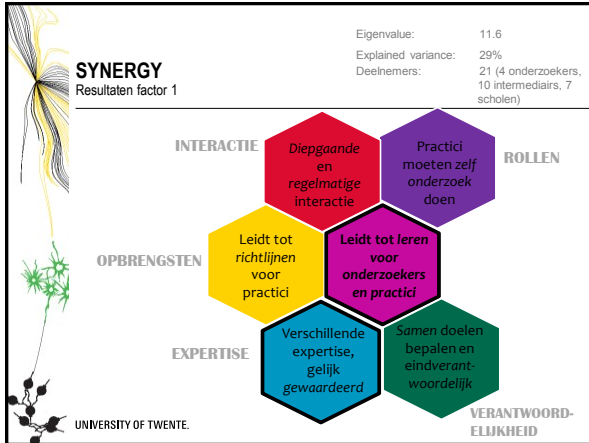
SYNERGY
Resultaten factor 1

| Eigenvalue: | 11.6 |
|---|---|
| Explained variance: | 29% |
| Deelnemers: | 21 (4 onderzoekers, 10 intermediairs, 7 scholen) |

INTERACTIE

Diepgaande en regelmatige interactie

Practici moeten zelf onderzoek doen

ROLLEN

OPBRENGSTEN

Leidt tot richtlijnen voor practici

Leidt tot leren voor onderzoekers en practici

EXPERTISE

Verschillende expertise, gelijk gewaardeerd

Samen doelen bepalen en eindverantwoordelijk

VERANTWOORDELIJKHEID

UNIVERSITY OF TWENTE.